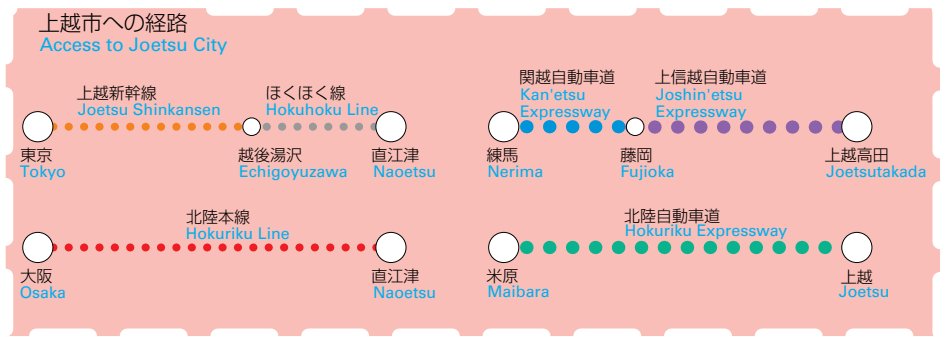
上越市への経路
Access to Joetsu City

上越新幹線
Joetsu Shinkansen

ほくほく線
Hokuhoku Line

東京
Tokyo

越後湯沢
Echigoyuzawa

直江津
Naoetsu

関越自動車道
Kan'etsu Expressway

上信越自動車道
Joshin'etsu Expressway

練馬
Nerima

藤岡
Fujioka

上越高田
Joetsutakada

北陸本線
Hokuriku Line

大阪
Osaka

直江津
Naoetsu

北陸自動車道
Hokuriku Expressway

米原
Maibara

上越
Joetsu